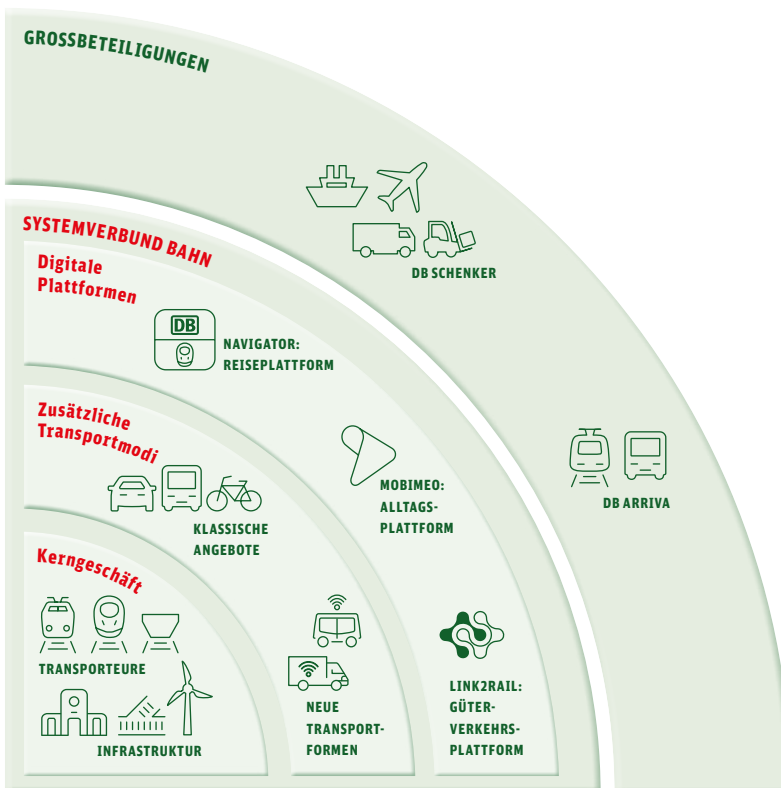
GROSSBETEILIGUNGEN

DB SCHENKER

DB ARRIVA

SYSTEMVERBUND BAHN

Digitale Plattformen

DB

NAVIGATOR: REISEPLATTFORM

Zusätzliche Transportmodi

KLASSISCHE ANGEBOTE

MOBIMEO: ALLTAGS-PLATTFORM

Kerngeschäft

TRANSPORTEURE

INFRASTRUKTUR

NEUE TRANSPORT-FORMEN

LINK2RAIL: GÜTER-VERKEHRS-PLATTFORM